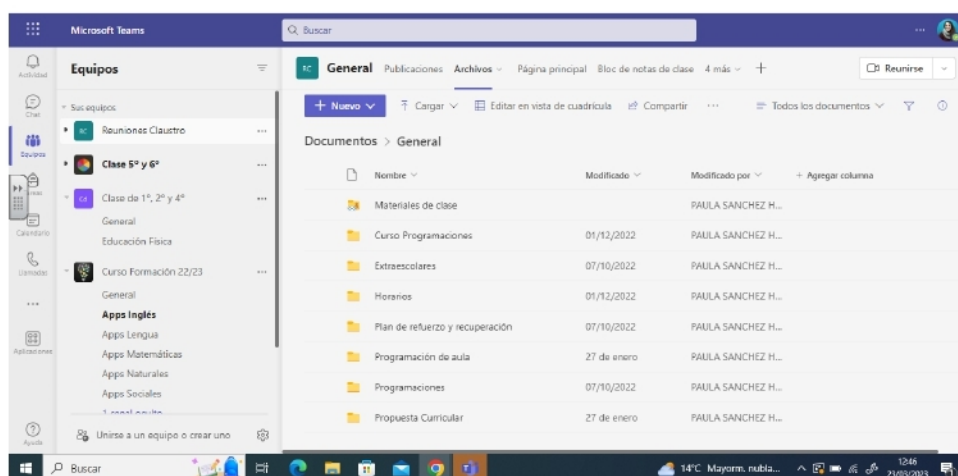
Microsoft Teams
Buscar
Actividad
Chat
Equipos
Calendario
Llamadas
...
Aplicaciones
Ayuda

Equipos
Sus equipos
RC Reuniones Claustro ...
Clase 5º y 6º ...
C4 Clase de 1º, 2º y 4º ...
General
Educación Física
Curso Formación 22/23 ...
General
Apps Inglés
Apps Lengua
Apps Matemáticas
Apps Naturales
Apps Sociales
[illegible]
Unirse a un equipo o crear uno

RC General Publicaciones Archivos Página principal Bloc de notas de clase 4 más +
Reunirse
+ Nuevo Cargar Editar en vista de cuadrícula Compartir ... Todos los documentos

Documentos > General

| Nombre | Modificado | Modificado por | + Agregar columna |
|---|---|---|---|
| Materiales de clase | | PAULA SANCHEZ H... | |
| Curso Programaciones | 01/12/2022 | PAULA SANCHEZ H... | |
| Extraescolares | 07/10/2022 | PAULA SANCHEZ H... | |
| Horarios | 01/12/2022 | PAULA SANCHEZ H... | |
| Plan de refuerzo y recuperación | 07/10/2022 | PAULA SANCHEZ H... | |
| Programación de aula | 27 de enero | PAULA SANCHEZ H... | |
| Programaciones | 07/10/2022 | PAULA SANCHEZ H... | |
| Propuesta Curricular | 27 de enero | PAULA SANCHEZ H... | |

Buscar
14ºC Mayorm. nubla...
12:46
23/03/2023